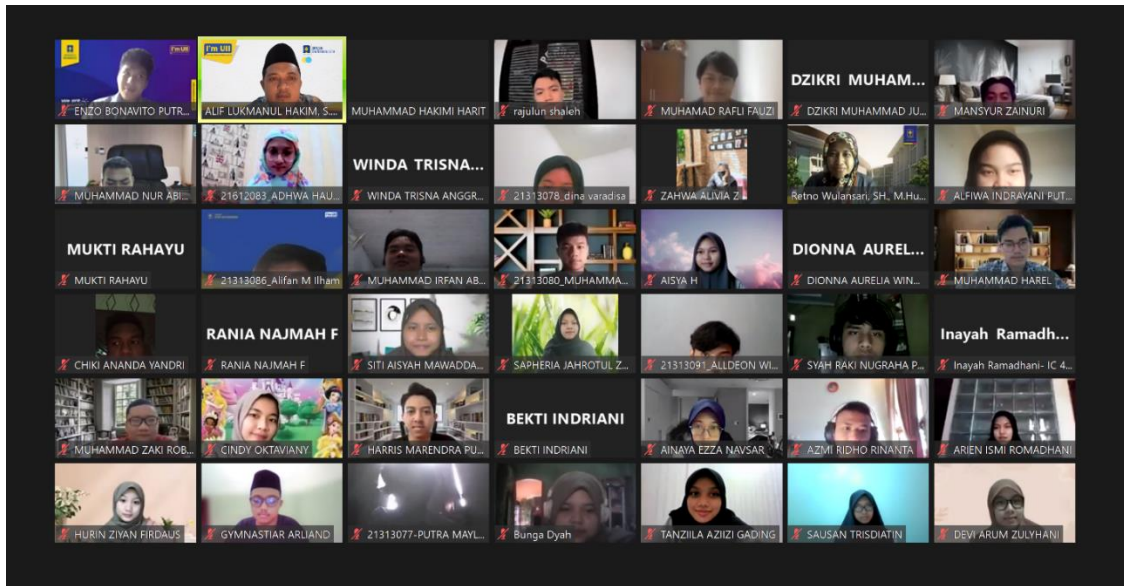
I'm UII

ENZO BONAVITO PUTR...

I'm UII

ALIF LUKMANUL HAKIM, S...

MUHAMMAD HAKIMI HARIT

rajulun shaleh

MUHAMAD RAFLI FAUZI

DZIKRI MUHAM...

DZIKRI MUHAMMAD JU...

MANSYUR ZAINURI

MUHAMMAD NUR ABI...

21612083_ADHWA HAU...

WINDA TRISNA...

WINDA TRISNA ANGGR...

21313078_dina varadisa

ZAHWA ALVIA Z

Retno Wulansari, SH., M.Hu...

ALFIWA INDRAYANI PUT...

MUKTI RAHAYU

MUKTI RAHAYU

21313086_Alifan M Ilham

MUHAMMAD IRFAN AB...

21313080_MUHAMMA...

AISYA H

DIONNA AUREL...

DIONNA AURELIA WIN...

MUHAMMAD HAREL

CHIKI ANANDA YANDRI

RANIA NAJMAH F

RANIA NAJMAH F

SITI AISYAH MAWADDA...

SAPHERIA JAHROTUL Z...

21313091_ALLDEON WI...

SYAH RAKI NUGRAHA P...

Inayah Ramadh...

Inayah Ramadhani- IC 4...

MUHAMMAD ZAKI ROB...

CINDY OKTAVIANY

HARRIS MARENDRA PU...

BEKTI INDRIANI

BEKTI INDRIANI

AINAYA EZZA NAVSAR

AZMI RIDHO RINANTA

ARIEN ISMI ROMADHANI

HURIN ZIYAN FIRDAUS

GYMNASTIAR ARLIAND

21313077-PUTRA MAYL...

Bunga Dyah

TANZIILA AZIIZI GADING

SAUSAN TRISDIATIN

DEVI ARUM ZULYHANI